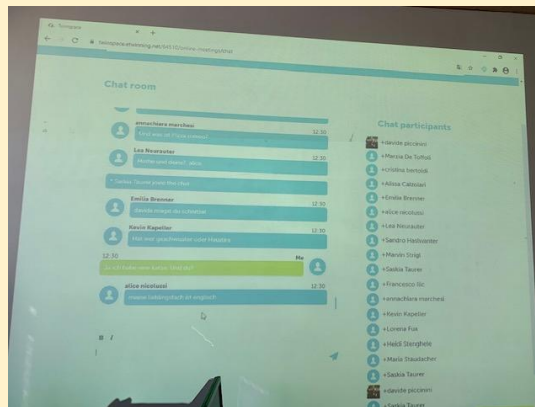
Template

Chat room

annachiara marchesi
12.30

Lea Neurauter
12.30

Emilia Brenner

Kevin Kapeller
12.30

12.30
Me

alice nicolussi
12.30

B I

Chat participants

+davide piccinini
+Marzia De Toffoli
+cristina bertoldi
+Alissa Cattonar
+Emilia Brenner
+alice nicolussi
+Lea Neurauter
+Sandro Hattwanter
+Marvin Strigl
+Saskia Taurer
+Francesco Sic
+annachiara marchesi
+Kevin Kapeller
+Lorena Fux
+Heidi Steinghele
+Maria Staudacher
+Saskia Taurer
+davide piccinini
+Saskia Taurer